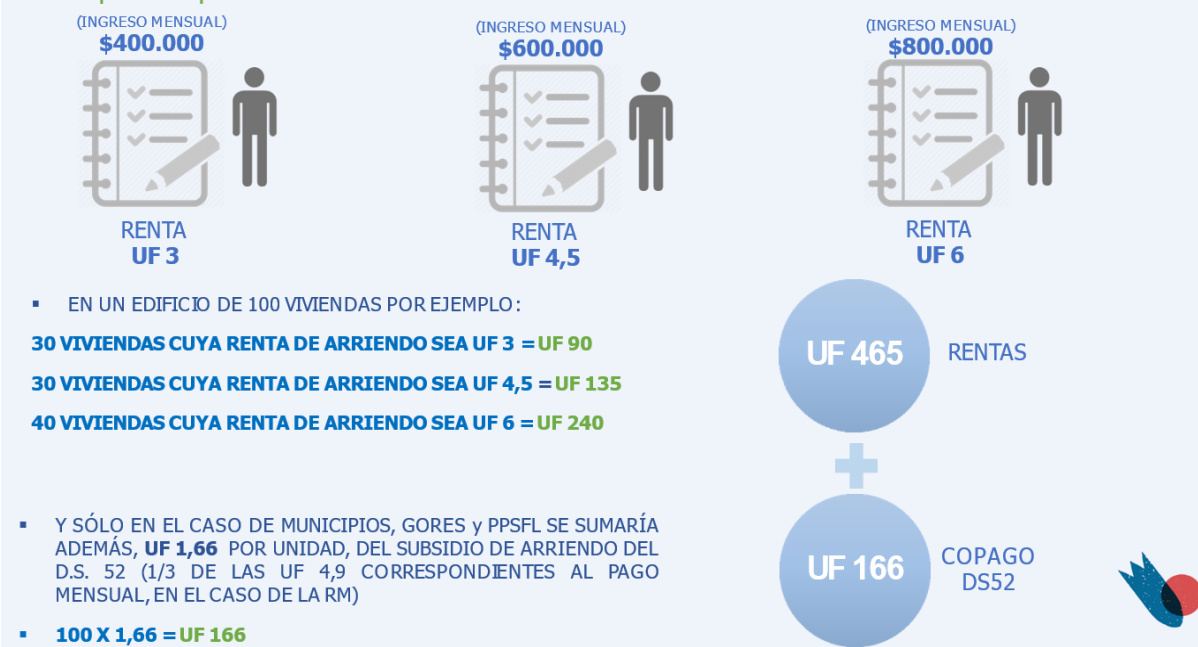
(INGRESO MENSUAL)
$400.000

RENTA
UF 3

(INGRESO MENSUAL)
$600.000

RENTA
UF 4,5

(INGRESO MENSUAL)
$800.000

RENTA
UF 6

▪ EN UN EDIFICIO DE 100 VIVIENDAS POR EJEMPLO:

30 VIVIENDAS CUYA RENTA DE ARRIENDO SEA UF 3 = UF 90

30 VIVIENDAS CUYA RENTA DE ARRIENDO SEA UF 4,5 = UF 135

40 VIVIENDAS CUYA RENTA DE ARRIENDO SEA UF 6 = UF 240

UF 465 RENTAS

+

UF 166 COPAGO DS52

▪ Y SÓLO EN EL CASO DE MUNICIPIOS, GORES y PPSFL SE SUMARÍA ADEMÁS, UF 1,66 POR UNIDAD, DEL SUBSIDIO DE ARRIENDO DEL D.S. 52 (1/3 DE LAS UF 4,9 CORRESPONDIENTES AL PAGO MENSUAL, EN EL CASO DE LA RM)

▪ 100 X 1,66 = UF 166